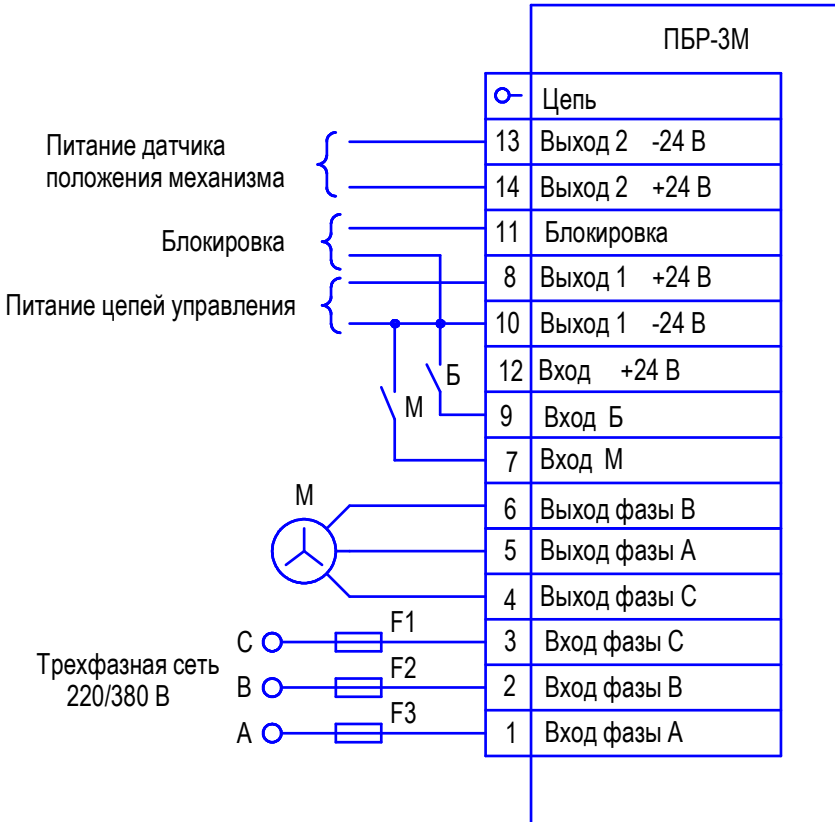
ПБР-3М

| | |
|---|---|
| ○ | Цепь |
| 13 | Выход 2 -24 В |
| 14 | Выход 2 +24 В |
| 11 | Блокировка |
| 8 | Выход 1 +24 В |
| 10 | Выход 1 -24 В |
| 12 | Вход +24 В |
| 9 | Вход Б |
| 7 | Вход М |
| 6 | Выход фазы В |
| 5 | Выход фазы А |
| 4 | Выход фазы С |
| 3 | Вход фазы С |
| 2 | Вход фазы В |
| 1 | Вход фазы А |

Питание датчика положения механизма

Блокировка

Питание цепей управления

Б

М

М

C

B

A

F1

F2

F3

Трехфазная сеть 220/380 В